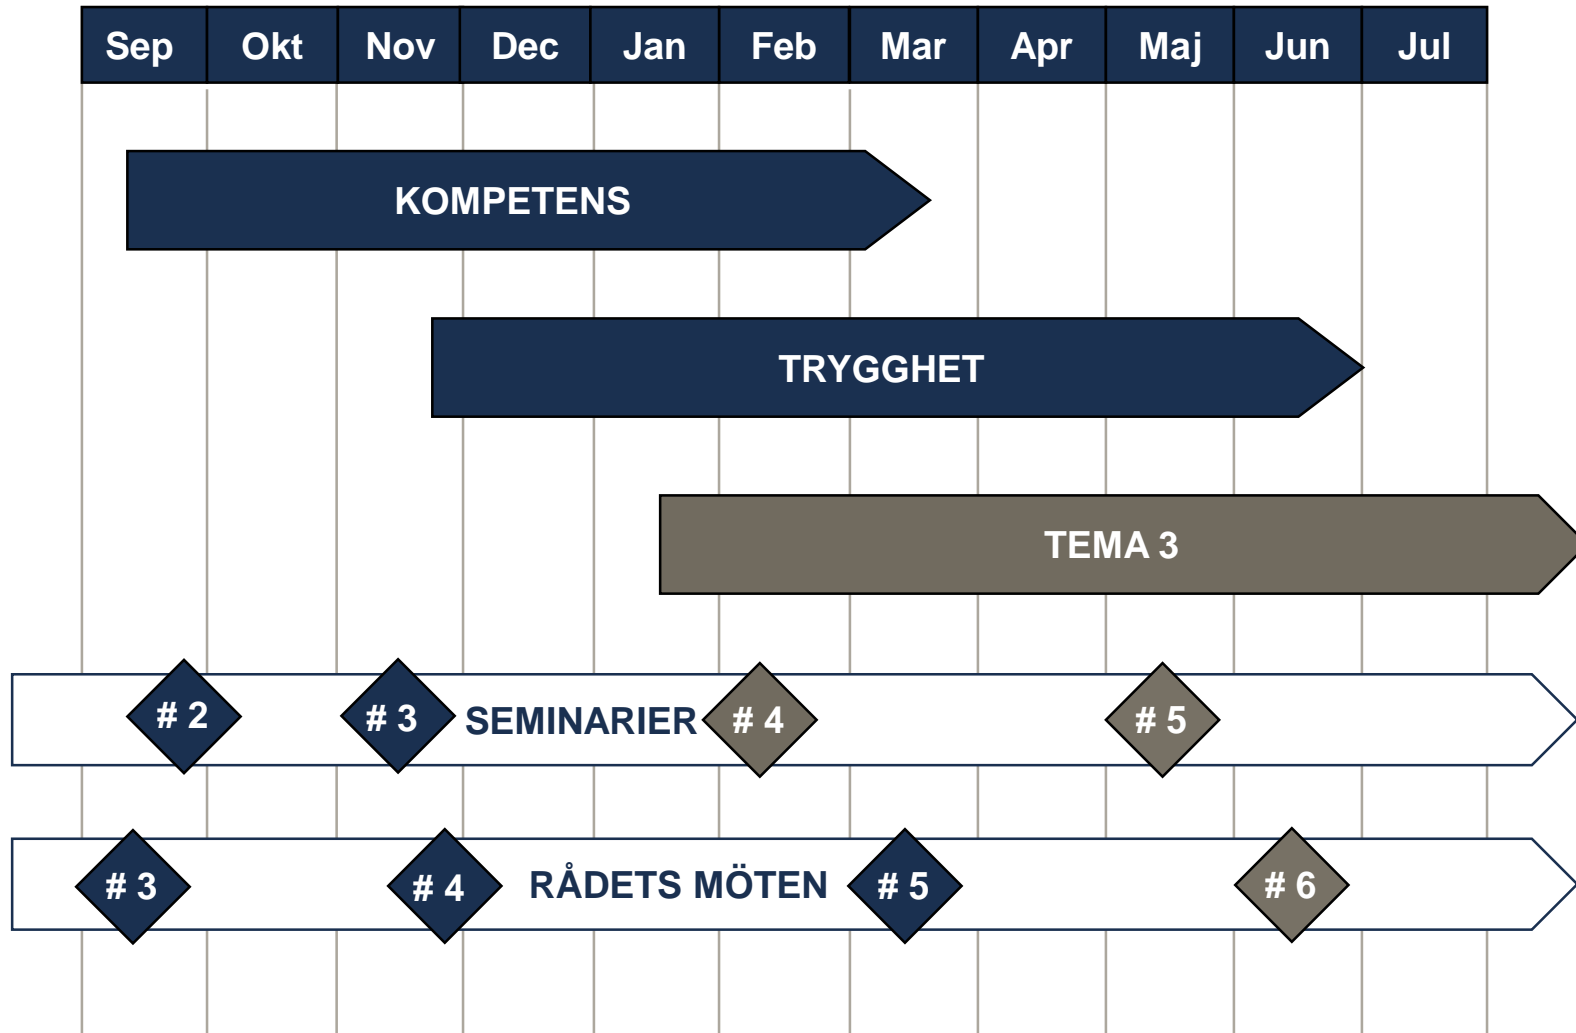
| Sep | Okt | Nov | Dec | Jan | Feb | Mar | Apr | Maj | Jun | Jul |
|---|---|---|---|---|---|---|---|---|---|---|

KOMPETENS

TRYGGHET

TEMA 3

# 2 # 3 SEMINARIER # 4 # 5

# 3 # 4 RÅDETS MÖTEN # 5 # 6